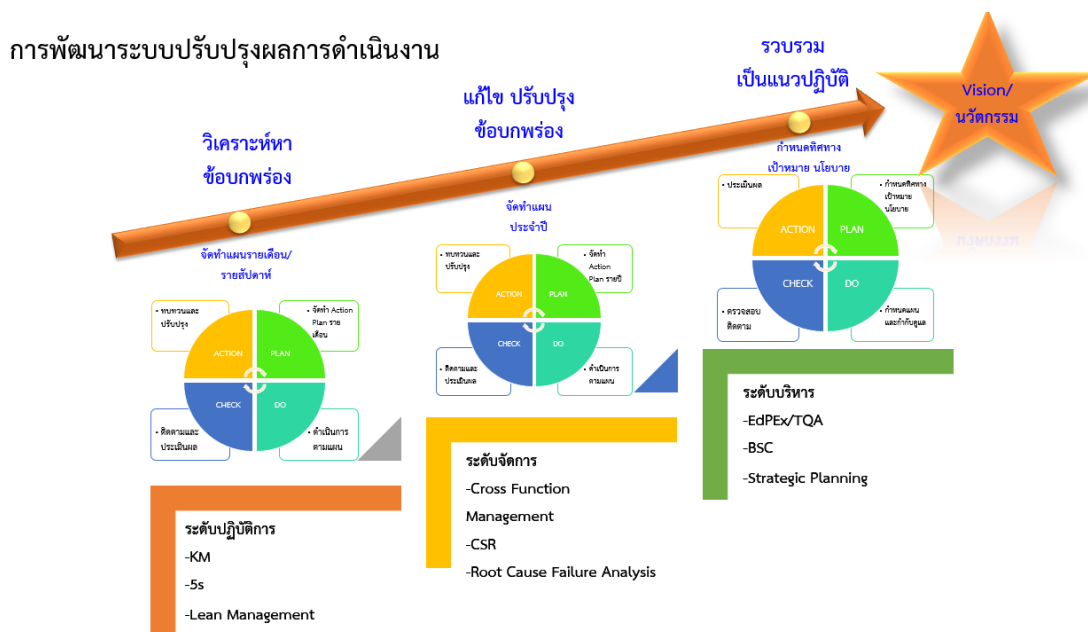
การพัฒนาระบบปรับปรุงผลการดำเนินงาน

วิเคราะห์หา
ข้อบกพร่อง

แก้ไข ปรับปรุง
ข้อบกพร่อง

รวบรวม
เป็นแนวปฏิบัติ

Vision/
นวัตกรรม

จัดทำแผนรายเดือน/
รายสัปดาห์

• ทบทวนและปรับปรุง

• จัดทำ Action Plan รายเดือน

ACTION
PLAN
CHECK
DO

• ติดตามและประเมินผล

• ดำเนินการตามแผน

ระดับปฏิบัติการ
-KM
-5s
-Lean Management

จัดทำแผน
ประจำปี

• ทบทวนและปรับปรุง

• จัดทำ Action Plan รายปี

ACTION
PLAN
CHECK
DO

• ติดตามและประเมินผล

• ดำเนินการตามแผน

ระดับจัดการ
-Cross Function Management
-CSR
-Root Cause Failure Analysis

กำหนดทิศทาง
เป้าหมาย นโยบาย

• ประเมินผล

• กำหนดทิศทาง เป้าหมาย นโยบาย

ACTION
PLAN
CHECK
DO

• ตรวจสอบ ติดตาม

• กำหนดแผนและกำกับดูแล

ระดับบริหาร
-EdPEx/TQA
-BSC
-Strategic Planning